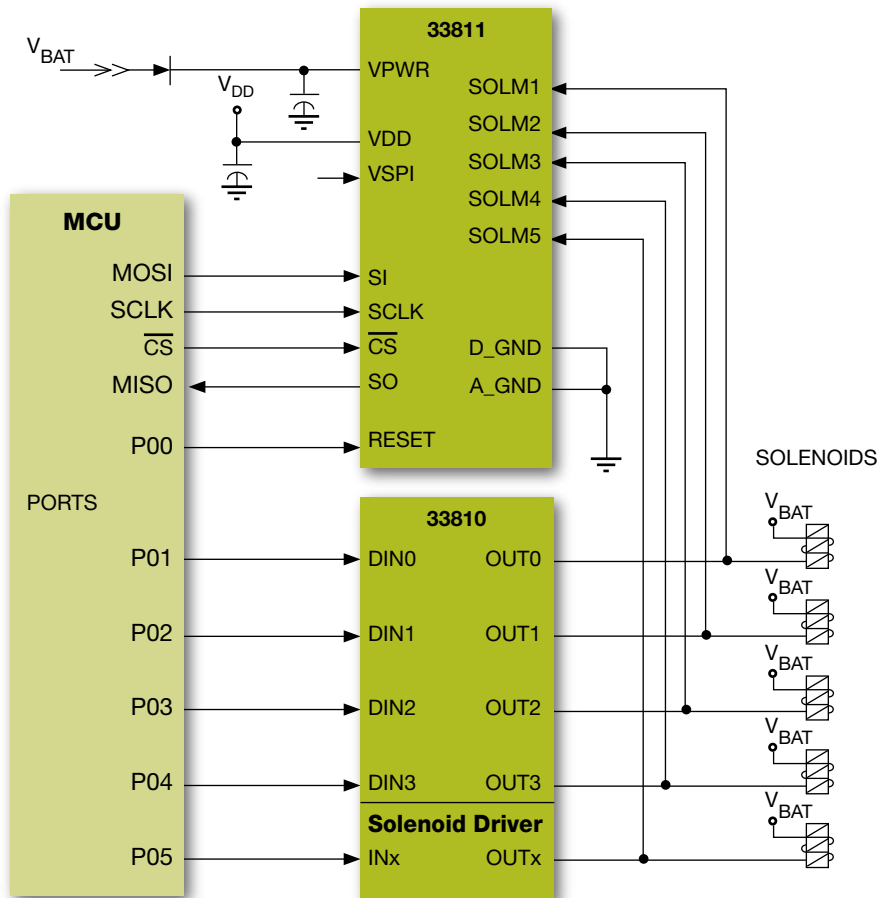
$V_{BAT}$

$V_{DD}$

33811

VPWR

SOLM1

SOLM2

VDD

SOLM3

VSPI

SOLM4

SOLM5

MCU

MOSI

SI

SCLK

SCLK

$\overline{CS}$

$\overline{CS}$

D_GND

MISO

SO

A_GND

P00

RESET

SOLENOIDS

PORTS

33810

$V_{BAT}$

P01

DIN0

OUT0

$V_{BAT}$

P02

DIN1

OUT1

$V_{BAT}$

P03

DIN2

OUT2

$V_{BAT}$

P04

DIN3

OUT3

$V_{BAT}$

Solenoid Driver

P05

INx

OUTx